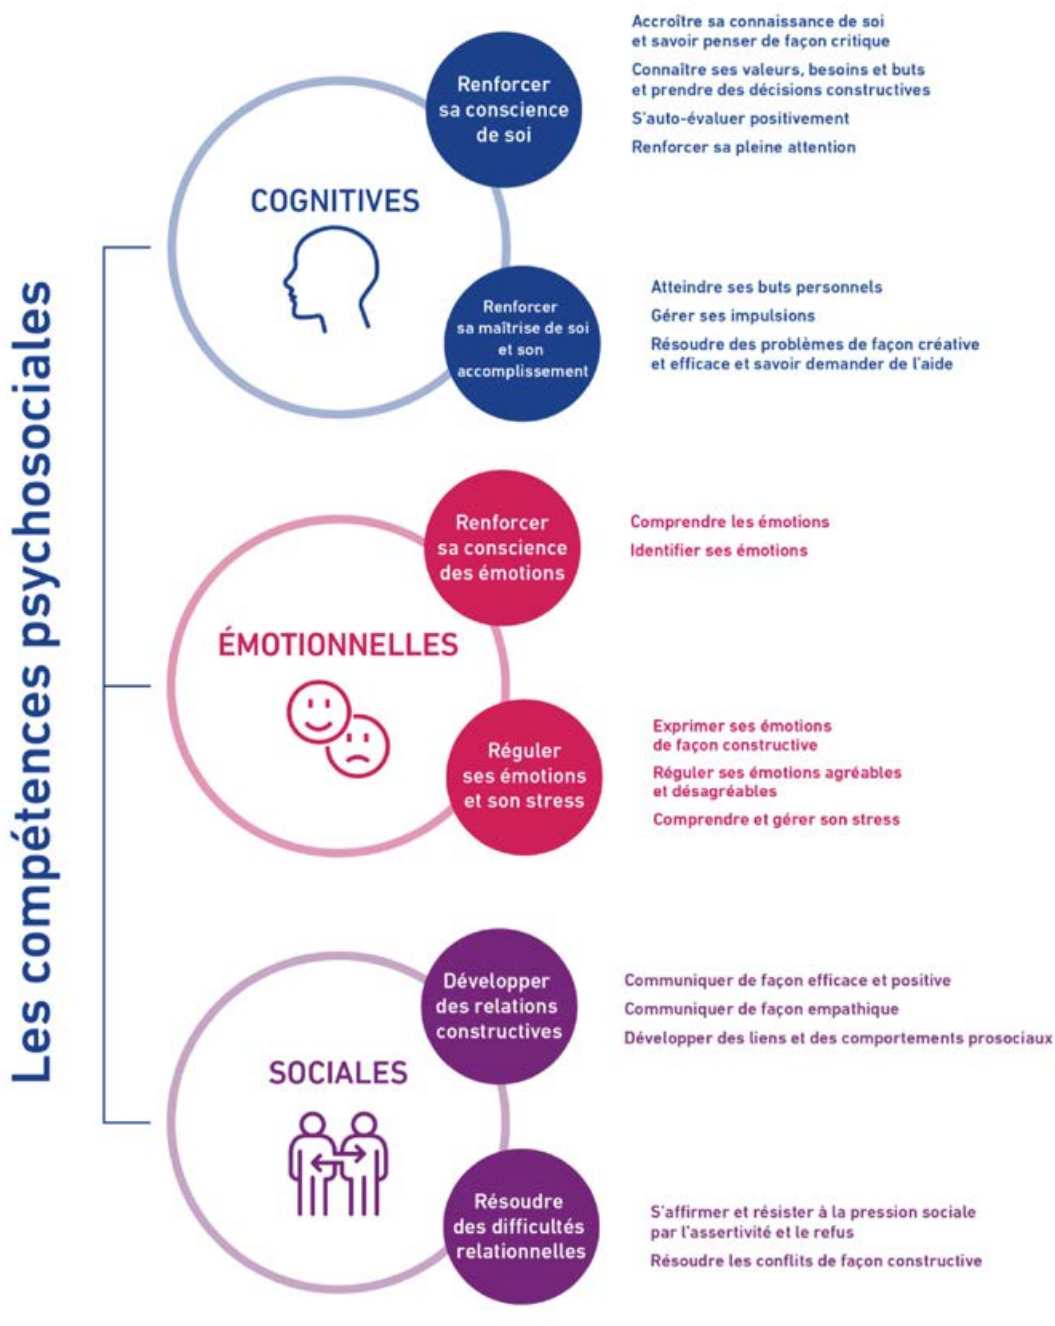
Les compétences psychosociales

COGNITIVES

Renforcer sa conscience de soi

Accroître sa connaissance de soi et savoir penser de façon critique

Connaître ses valeurs, besoins et buts et prendre des décisions constructives

S'auto-évaluer positivement

Renforcer sa pleine attention

Renforcer sa maîtrise de soi et son accomplissement

Atteindre ses buts personnels

Gérer ses impulsions

Résoudre des problèmes de façon créative et efficace et savoir demander de l'aide

ÉMOTIONNELLES

Renforcer sa conscience des émotions

Comprendre les émotions

Identifier ses émotions

Réguler ses émotions et son stress

Exprimer ses émotions de façon constructive

Réguler ses émotions agréables et désagréables

Comprendre et gérer son stress

SOCIALES

Développer des relations constructives

Communiquer de façon efficace et positive

Communiquer de façon empathique

Développer des liens et des comportements prosociaux

Résoudre des difficultés relationnelles

S'affirmer et résister à la pression sociale par l'assertivité et le refus

Résoudre les conflits de façon constructive